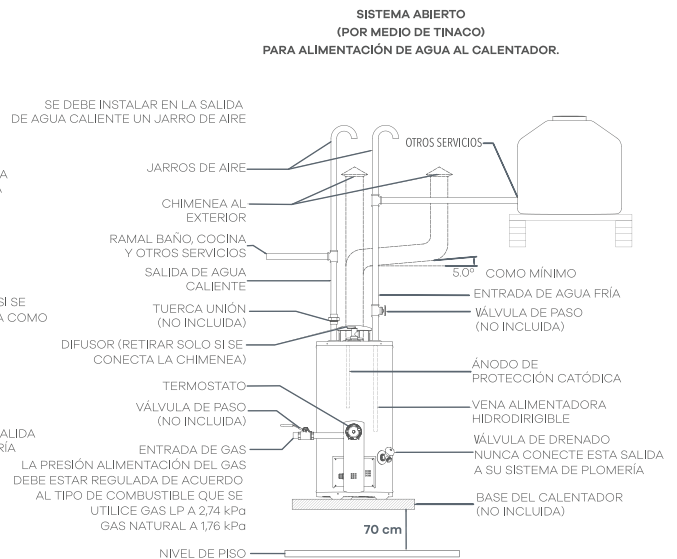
SISTEMA ABIERTO
(POR MEDIO DE TINACO)
PARA ALIMENTACIÓN DE AGUA AL CALENTADOR.

A
A

SI SE
A COMO

ALIDA
RÍA

SE DEBE INSTALAR EN LA SALIDA DE AGUA CALIENTE UN JARRO DE AIRE

JARROS DE AIRE

CHIMENEA AL EXTERIOR

RAMAL BAÑO, COCINA Y OTROS SERVICIOS

SALIDA DE AGUA CALIENTE

TUERCA UNIÓN (NO INCLUIDA)

DIFUSOR (RETIRAR SOLO SI SE CONECTA LA CHIMENEA)

TERMOSTATO

VÁLVULA DE PASO (NO INCLUIDA)

ENTRADA DE GAS

LA PRESIÓN ALIMENTACIÓN DEL GAS DEBE ESTAR REGULADA DE ACUERDO AL TIPO DE COMBUSTIBLE QUE SE UTILICE GAS LP A 2,74 kPa GAS NATURAL A 1,76 kPa

NIVEL DE PISO

OTROS SERVICIOS

5.0° COMO MÍNIMO

ENTRADA DE AGUA FRÍA

VÁLVULA DE PASO (NO INCLUIDA)

ÁNODO DE PROTECCIÓN CATÓDICA

VENA ALIMENTADORA HIDRODIRIGIBLE

VÁLVULA DE DRENADO NUNCA CONECTE ESTA SALIDA A SU SISTEMA DE PLOMERÍA

BASE DEL CALENTADOR (NO INCLUIDA)

70 cm